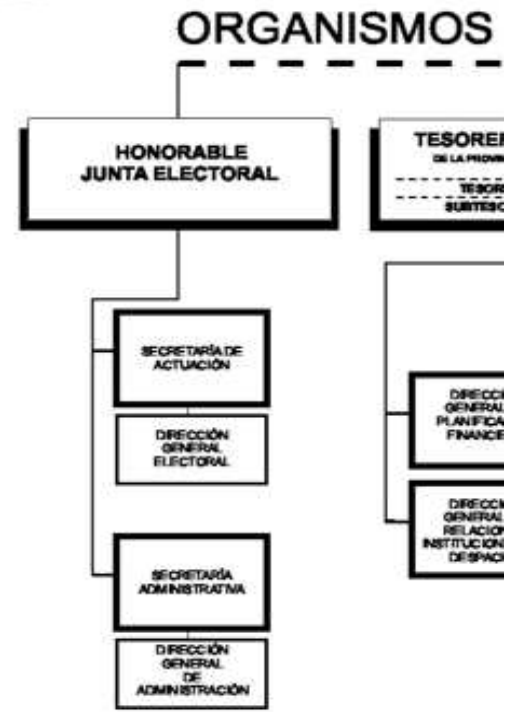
ORGANISMOS

HONORABLE JUNTA ELECTORAL

SECRETARÍA DE ACTUACIÓN

DIRECCIÓN GENERAL ELECTORAL

SECRETARÍA ADMINISTRATIVA

DIRECCIÓN GENERAL DE ADMINISTRACIÓN

TESORE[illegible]
DE LA PROVIN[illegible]
TESOR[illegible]
SUBTESO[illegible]

DIRECC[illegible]
GENERAL
PLANIFICA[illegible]
FINANCIE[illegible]

DIRECCI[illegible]
GENERAL
RELACION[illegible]
INSTITUCION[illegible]
DESPACH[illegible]